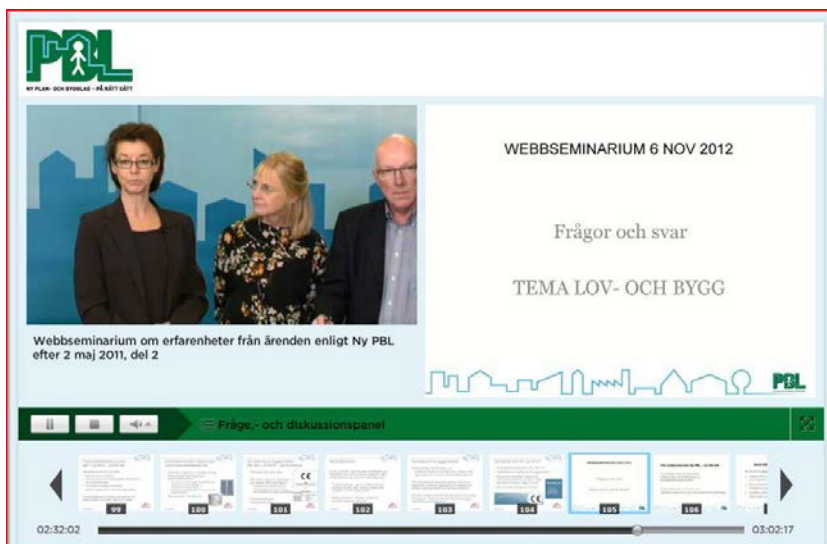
PBL
NY PLAN- OCH BYGGLAG – PÅ RÄTT SÄTT

WEBBSEMINARIUM 6 NOV 2012

Frågor och svar

TEMA LOV- OCH BYGG

PBL

Webbseminarium om erfarenheter från ärenden enligt Ny PBL efter 2 maj 2011, del 2

Fråge,- och diskussionspanel

99
100
101
102
103
104
105
106

02:32:02
03:02:17